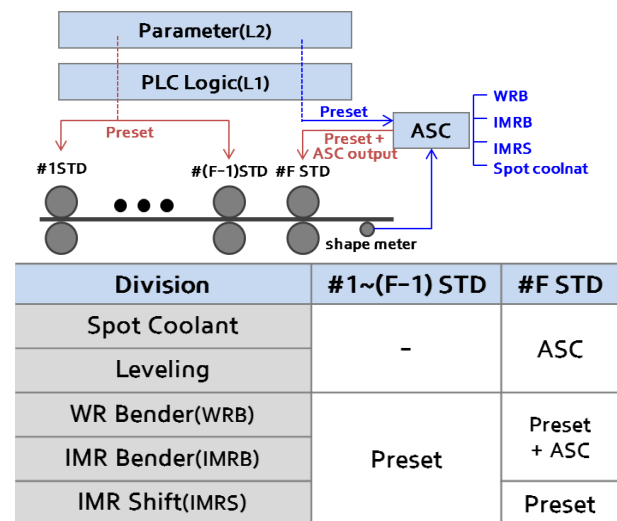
Parameter(L2)

PLC Logic(L1)

Preset

Preset

Preset + ASC output

ASC

WRB
IMRB
IMRS
Spot coolnat

#1STD

#(F-1)STD

#F STD

shape meter

| Division | #1~(F-1) STD | #F STD |
|---|---|---|
| Spot Coolant | - | ASC |
| Leveling | | |
| WR Bender(WRB) | Preset | Preset + ASC |
| IMR Bender(IMRB) | | |
| IMR Shift(IMRS) | | Preset |